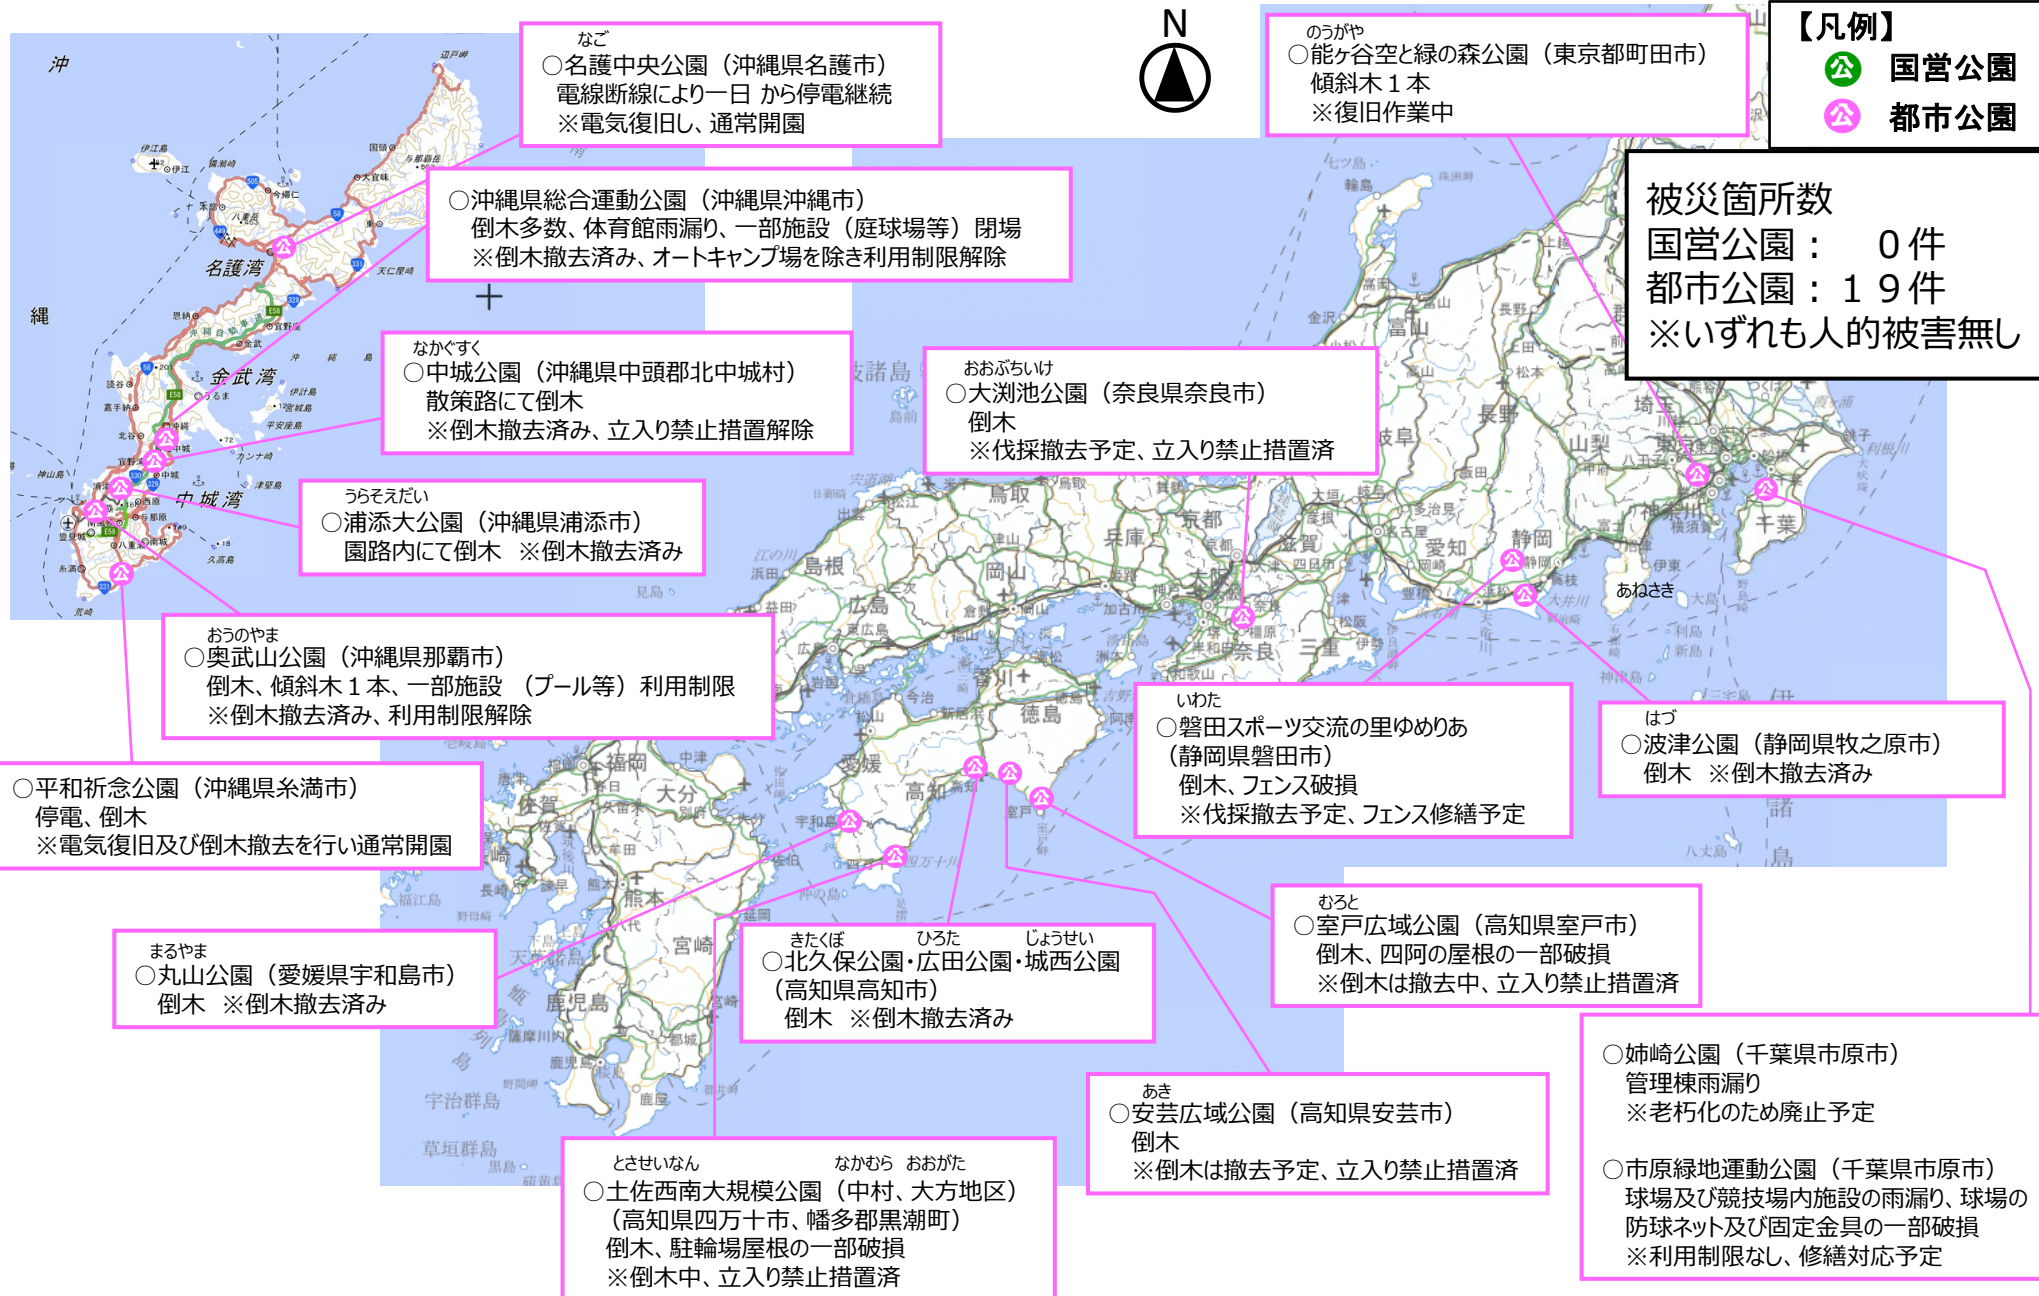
なご
○名護中央公園（沖縄県名護市）
電線断線により一日 から停電継続
※電気復旧し、通常開園

○沖縄県総合運動公園（沖縄県沖縄市）
倒木多数、体育館雨漏り、一部施設（庭球場等）閉場
※倒木撤去済み、オートキャンプ場を除き利用制限解除

なかぐすく
○中城公園（沖縄県中頭郡北中城村）
散策路にて倒木
※倒木撤去済み、立入り禁止措置解除

うらそえだい
○浦添大公園（沖縄県浦添市）
園路内にて倒木 ※倒木撤去済み

おうのやま
○奥武山公園（沖縄県那覇市）
倒木、傾斜木１本、一部施設 （プール等）利用制限
※倒木撤去済み、利用制限解除

○平和祈念公園（沖縄県糸満市）
停電、倒木
※電気復旧及び倒木撤去を行い通常開園

まるやま
○丸山公園（愛媛県宇和島市）
倒木 ※倒木撤去済み

きたくぼ ひろた じょうせい
○北久保公園･広田公園･城西公園
（高知県高知市）
倒木 ※倒木撤去済み

とさせいなん なかむら おおがた
○土佐西南大規模公園（中村、大方地区）
（高知県四万十市、幡多郡黒潮町）
倒木、駐輪場屋根の一部破損
※倒木中、立入り禁止措置済

あき
○安芸広域公園（高知県安芸市）
倒木
※倒木は撤去予定、立入り禁止措置済

むろと
○室戸広域公園（高知県室戸市）
倒木、四阿の屋根の一部破損
※倒木は撤去中、立入り禁止措置済

いわた
○磐田スポーツ交流の里ゆめりあ
（静岡県磐田市）
倒木、フェンス破損
※伐採撤去予定、フェンス修繕予定

おおぶちいけ
○大渕池公園（奈良県奈良市）
倒木
※伐採撤去予定、立入り禁止措置済

のうがや
○能ヶ谷空と緑の森公園（東京都町田市）
傾斜木１本
※復旧作業中

N

【凡例】
公 国営公園
公 都市公園

被災箇所数
国営公園： ０件
都市公園：１９件
※いずれも人的被害無し

はづ
○波津公園（静岡県牧之原市）
倒木 ※倒木撤去済み

○姉崎公園（千葉県市原市）
管理棟雨漏り
※老朽化のため廃止予定

○市原緑地運動公園（千葉県市原市）
球場及び競技場内施設の雨漏り、球場の防球ネット及び固定金具の一部破損
※利用制限なし、修繕対応予定

あねさき